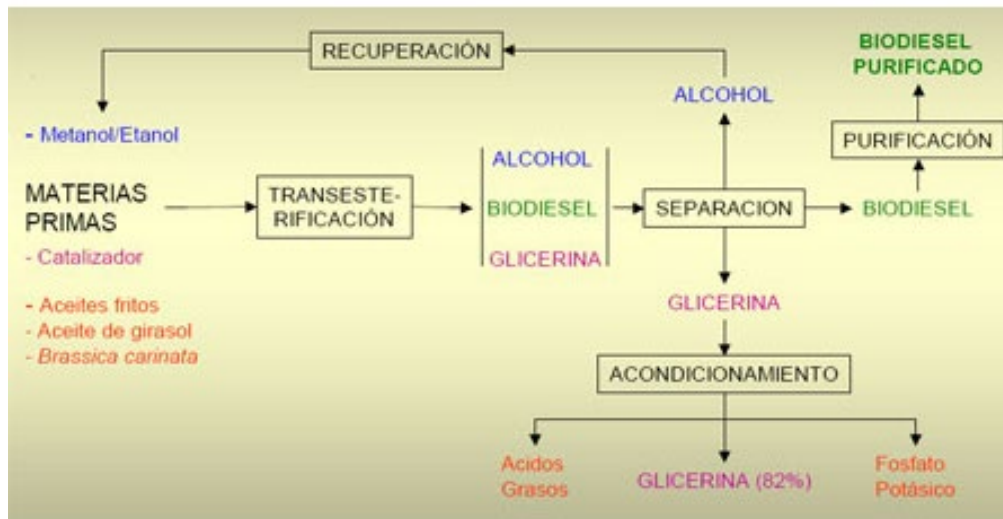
RECUPERACIÓN

BIODIESEL PURIFICADO

ALCOHOL

- Metanol/Etanol

PURIFICACIÓN

MATERIAS PRIMAS

TRANSESTERIFICACIÓN

ALCOHOL

BIODIESEL

GLICERINA

SEPARACION

BIODIESEL

- Catalizador

- Aceites fritos
- Aceite de girasol
- Brassica carinata

GLICERINA

ACONDICIONAMIENTO

Acidos Grasos

GLICERINA (82%)

Fosfato Potásico